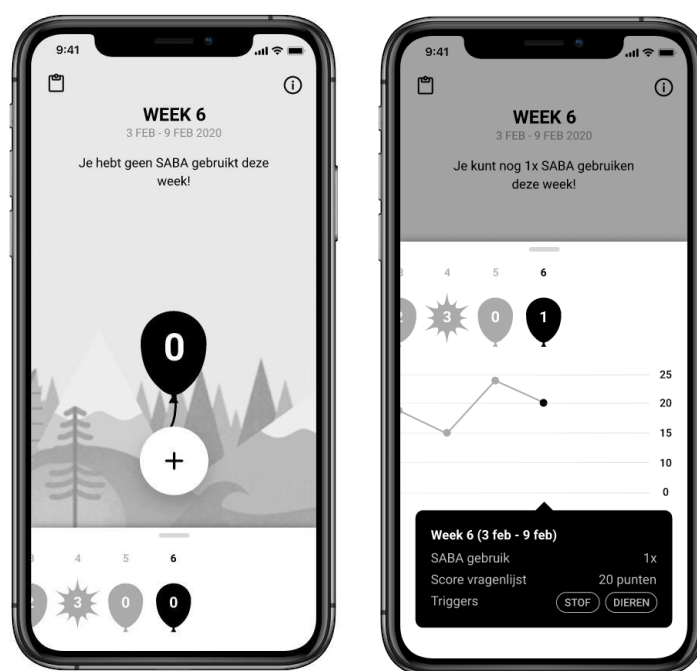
9:41

WEEK 6
3 FEB - 9 FEB 2020

Je hebt geen SABA gebruikt deze week!

0

+

3 4 5 6

2 3 0 0

9:41

WEEK 6
3 FEB - 9 FEB 2020

Je kunt nog 1x SABA gebruiken deze week!

3 4 5 6

2 3 0 1

25
20
15
10
0

Week 6 (3 feb - 9 feb)
SABA gebruik 1x
Score vragenlijst 20 punten
Triggers STOF DIEREN